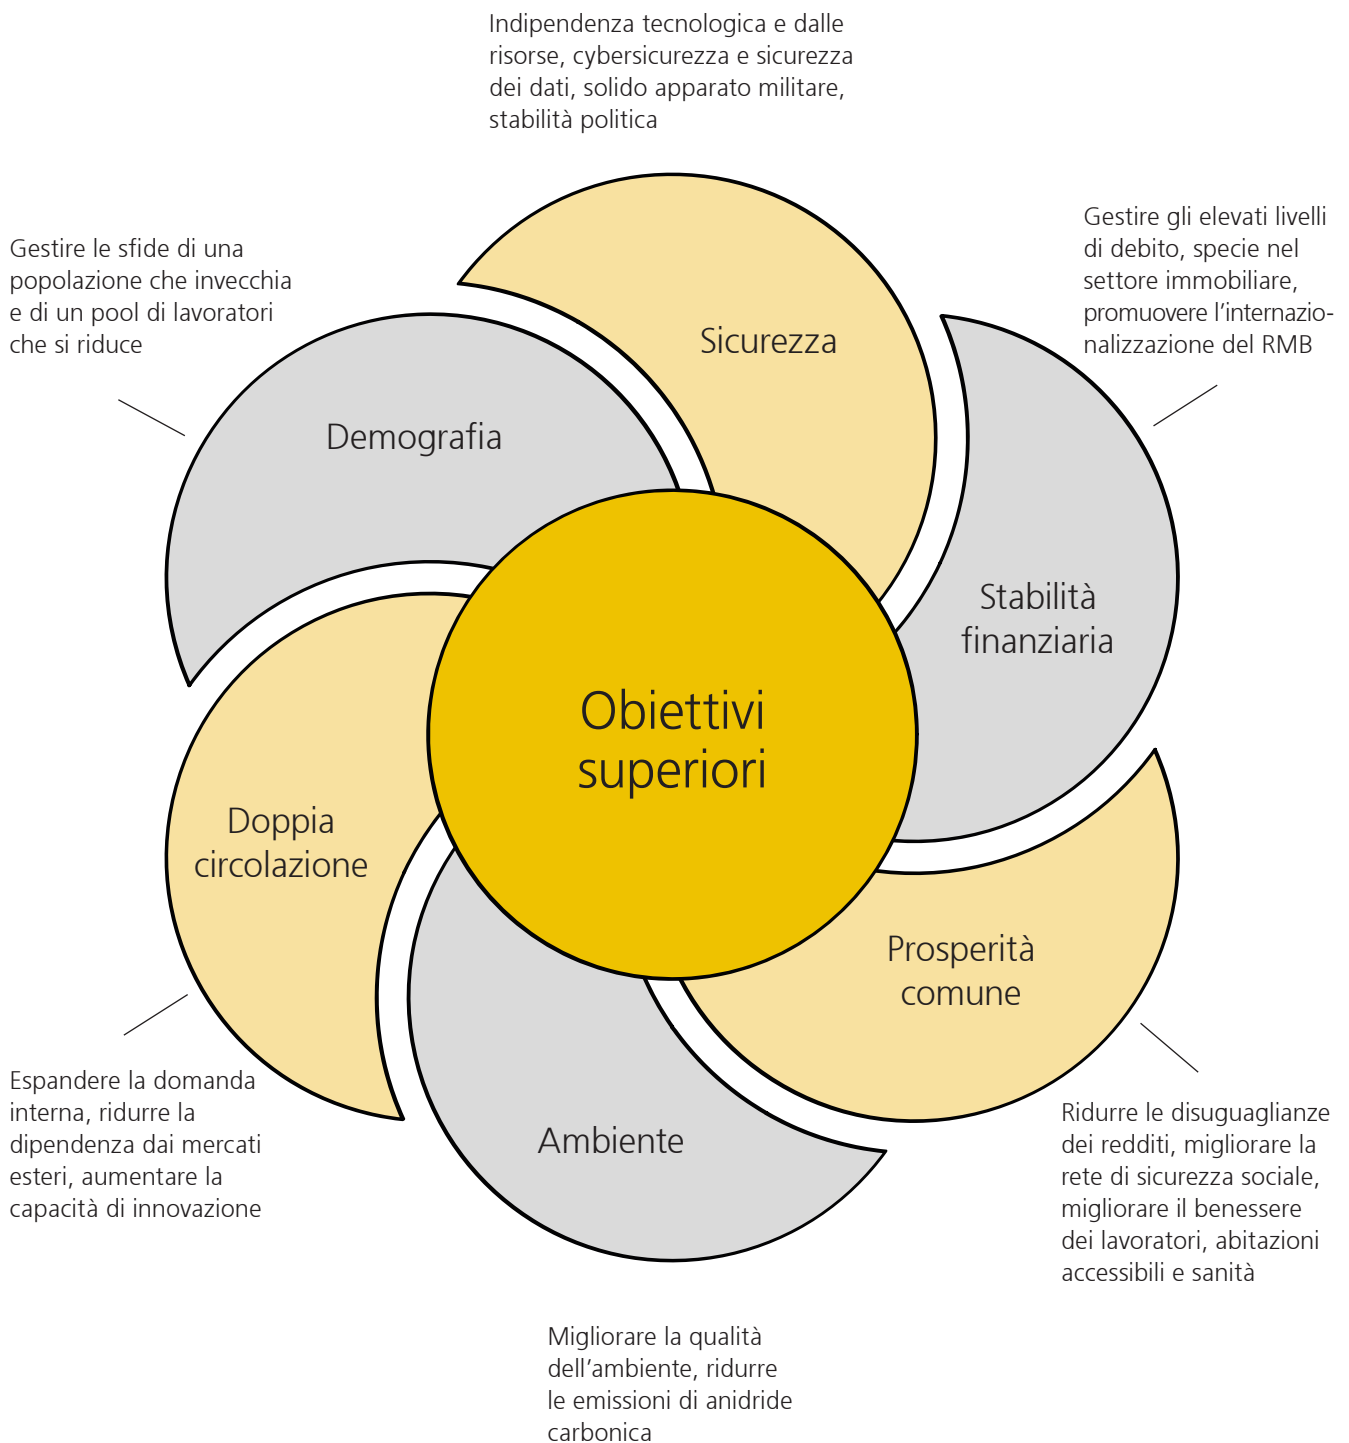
Indipendenza tecnologica e dalle risorse, cybersicurezza e sicurezza dei dati, solido apparato militare, stabilità politica

Gestire le sfide di una popolazione che invecchia e di un pool di lavoratori che si riduce

Gestire gli elevati livelli di debito, specie nel settore immobiliare, promuovere l'internazionalizzazione del RMB

Sicurezza

Demografia

Stabilità finanziaria

Obiettivi superiori

Doppia circolazione

Prosperità comune

Ambiente

Espandere la domanda interna, ridurre la dipendenza dai mercati esteri, aumentare la capacità di innovazione

Ridurre le disuguaglianze dei redditi, migliorare la rete di sicurezza sociale, migliorare il benessere dei lavoratori, abitazioni accessibili e sanità

Migliorare la qualità dell'ambiente, ridurre le emissioni di anidride carbonica